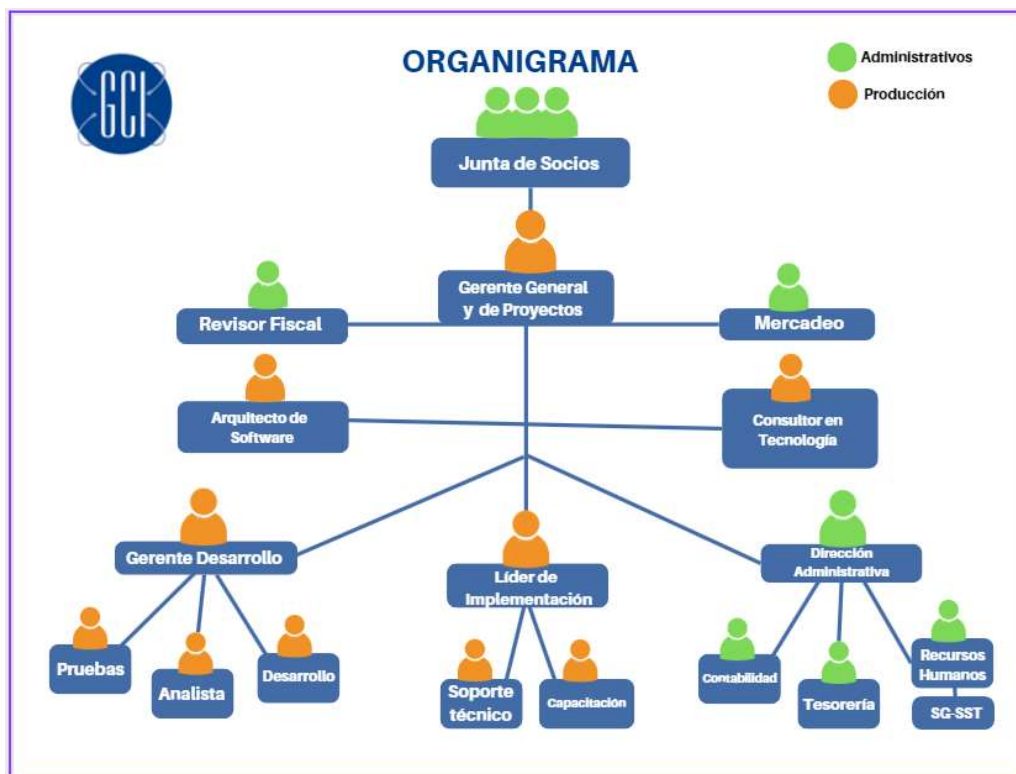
GCI

ORGANIGRAMA

Administrativos
Producción

Junta de Socios

Gerente General y de Proyectos

Revisor Fiscal

Mercadeo

Arquitecto de Software

Consultor en Tecnología

Gerente Desarrollo

Líder de Implementación

Dirección Administrativa

Pruebas

Analista

Desarrollo

Soporte técnico

Capacitación

Contabilidad

Tesorería

Recursos Humanos

SG-SST